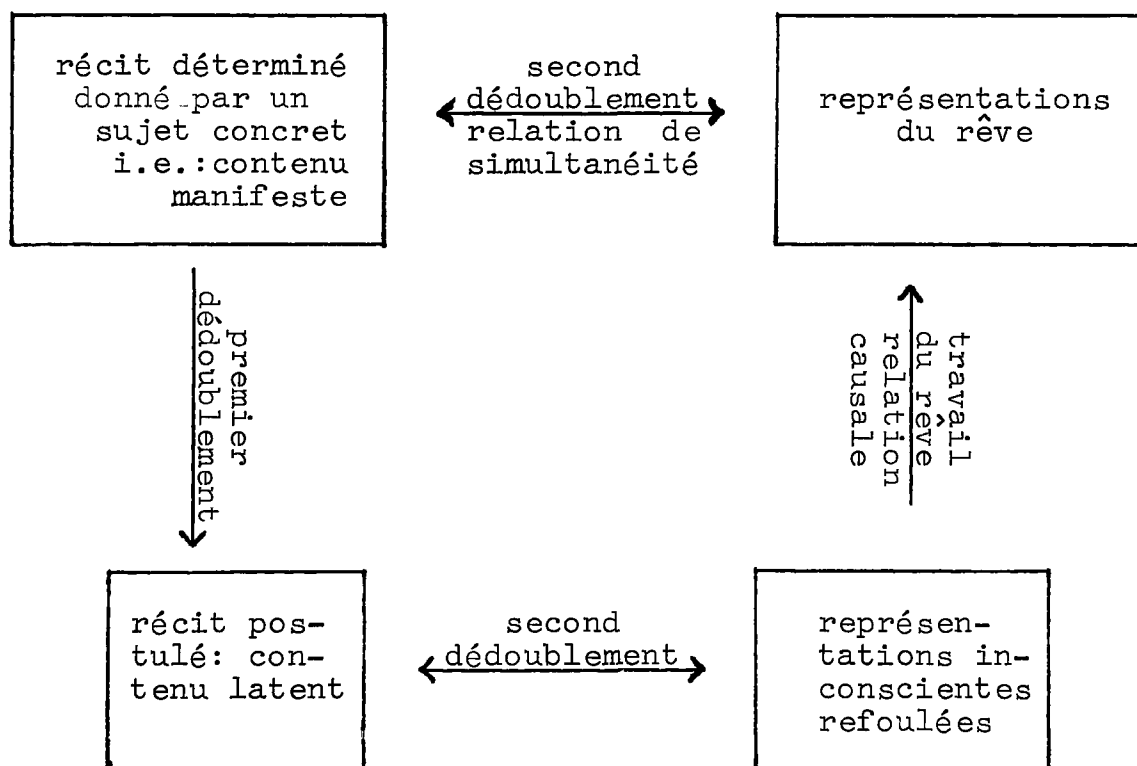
récit déterminé donné par un sujet concret i.e.: contenu manifeste

second dédoublement relation de simultanéité

représentations du rêve

premier dédoublement

travail du rêve relation causale

récit postulé: contenu latent

second dédoublement

représentations inconscientes refoulées